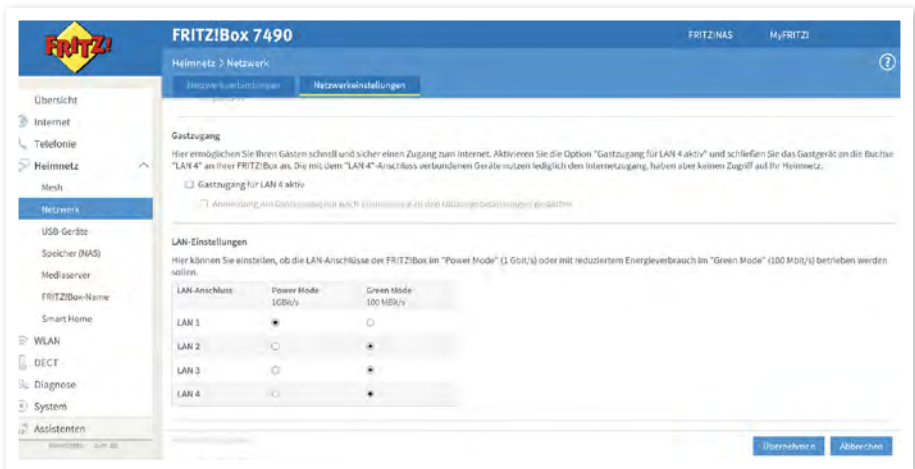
FRITZ!

FRITZ!Box 7490

FRITZ!NAS

MyFRITZ!

Heimnetz > Netzwerk

?

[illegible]

Netzwerkeinstellungen

Übersicht

Internet

Telefonie

Heimnetz

Mesh

Netzwerk

USB-Geräte

Speicher (NAS)

Mediaserver

FRITZ!Box-Name

Smart Home

WLAN

DECT

Diagnose

System

Assistenten

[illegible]

Gastzugang

Hier ermöglichen Sie Ihren Gästen schnell und sicher einen Zugang zum Internet. Aktivieren Sie die Option "Gastzugang für LAN 4 aktiv" und schließen Sie das Gastgerät an die Buchse "LAN 4" an Ihrer FRITZ!Box an. Die mit dem "LAN 4"-Anschluss verbundenen Geräte nutzen lediglich den Internetzugang, haben aber keinen Zugriff auf Ihr Heimnetz.

Gastzugang für LAN 4 aktiv

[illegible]

LAN-Einstellungen

Hier können Sie einstellen, ob die LAN-Anschlüsse der FRITZ!Box im "Power Mode" (1 Gbit/s) oder mit reduziertem Energieverbrauch im "Green Mode" (100 Mbit/s) betrieben werden sollen.

| LAN-Anschluss | Power Mode 1GBit/s | Green Mode 100 MBit/s |
|---|---|---|
| LAN 1 | ● | ○ |
| LAN 2 | ○ | ● |
| LAN 3 | ○ | ● |
| LAN 4 | ○ | ● |

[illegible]

Übernehmen

Abbrechen